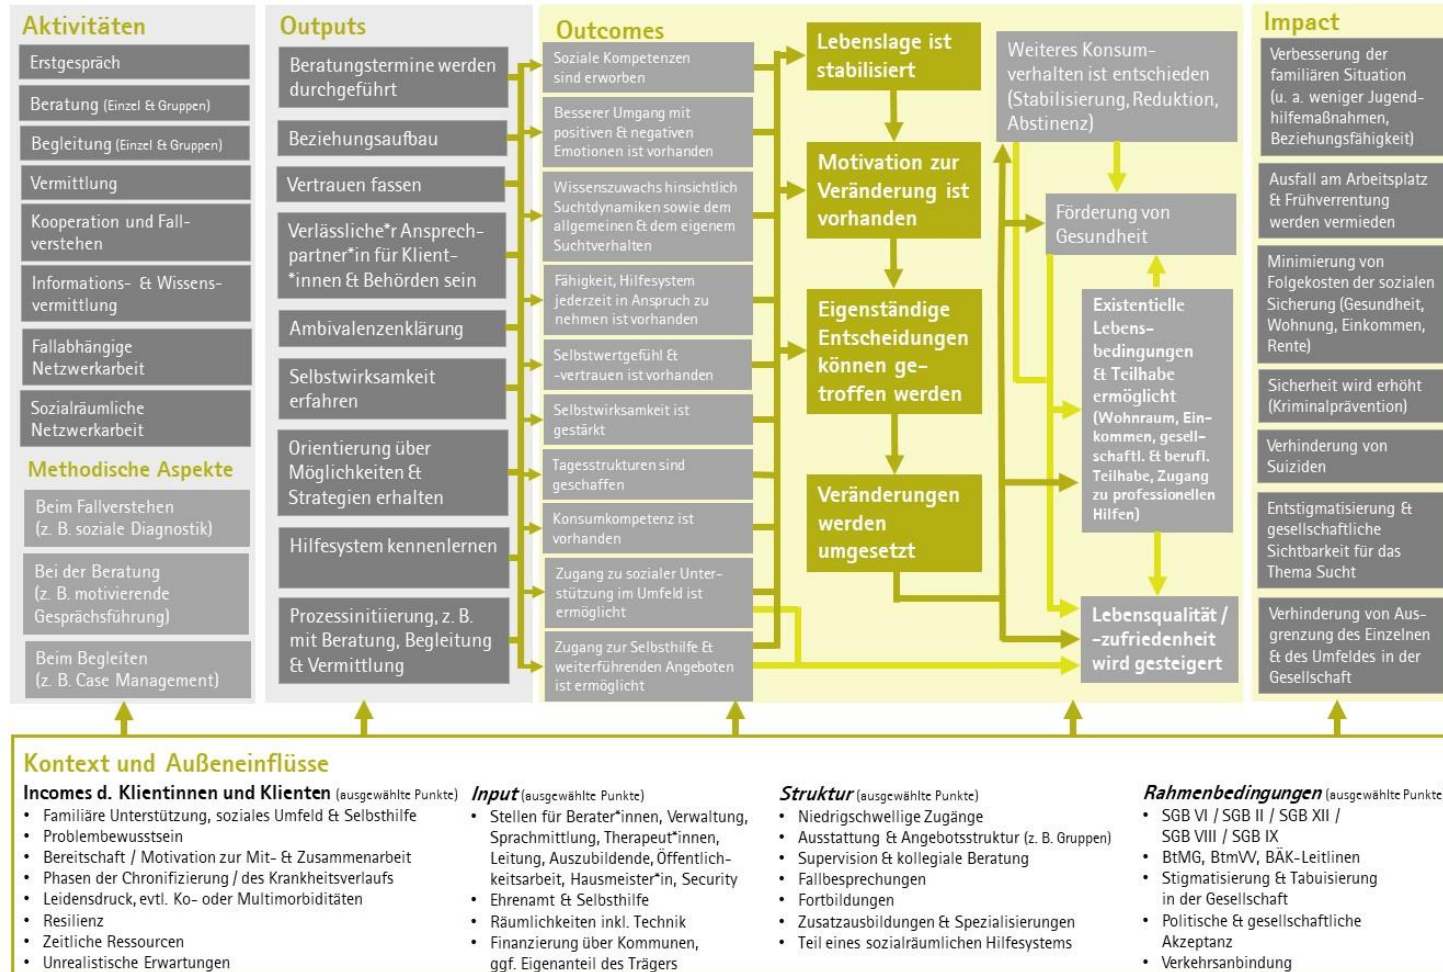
Aktivitäten

Erstgespräch

Beratung (Einzel & Gruppen)

Begleitung (Einzel & Gruppen)

Vermittlung

Kooperation und Fallverstehen

Informations- & Wissensvermittlung

Fallabhängige Netzwerkarbeit

Sozialräumliche Netzwerkarbeit

Methodische Aspekte

Beim Fallverstehen (z. B. soziale Diagnostik)

Bei der Beratung (z. B. motivierende Gesprächsführung)

Beim Begleiten (z. B. Case Management)

Outputs

Beratungstermine werden durchgeführt

Beziehungsaufbau

Vertrauen fassen

Verlässliche*r Ansprechpartner*in für Klient*innen & Behörden sein

Ambivalenzenklärung

Selbstwirksamkeit erfahren

Orientierung über Möglichkeiten & Strategien erhalten

Hilfesystem kennenlernen

Prozessinitiierung, z. B. mit Beratung, Begleitung & Vermittlung

Outcomes

Soziale Kompetenzen sind erworben

Besserer Umgang mit positiven & negativen Emotionen ist vorhanden

Wissenszuwachs hinsichtlich Suchtdynamiken sowie dem allgemeinen & dem eigenem Suchtverhalten

Fähigkeit, Hilfesystem jederzeit in Anspruch zu nehmen ist vorhanden

Selbstwertgefühl & -vertrauen ist vorhanden

Selbstwirksamkeit ist gestärkt

Tagesstrukturen sind geschaffen

Konsumkompetenz ist vorhanden

Zugang zu sozialer Unterstützung im Umfeld ist ermöglicht

Zugang zur Selbsthilfe & weiterführenden Angeboten ist ermöglicht

Lebenslage ist stabilisiert

Motivation zur Veränderung ist vorhanden

Eigenständige Entscheidungen können getroffen werden

Veränderungen werden umgesetzt

Weiteres Konsumverhalten ist entschieden (Stabilisierung, Reduktion, Abstinenz)

Förderung von Gesundheit

Existentielle Lebensbedingungen & Teilhabe ermöglicht (Wohnraum, Einkommen, gesellschaftl. & berufl. Teilhabe, Zugang zu professionellen Hilfen)

Lebensqualität / -zufriedenheit wird gesteigert

Impact

Verbesserung der familiären Situation (u. a. weniger Jugendhilfemaßnahmen, Beziehungsfähigkeit)

Ausfall am Arbeitsplatz & Frühverrentung werden vermieden

Minimierung von Folgekosten der sozialen Sicherung (Gesundheit, Wohnung, Einkommen, Rente)

Sicherheit wird erhöht (Kriminalprävention)

Verhinderung von Suiziden

Entstigmatisierung & gesellschaftliche Sichtbarkeit für das Thema Sucht

Verhinderung von Ausgrenzung des Einzelnen & des Umfeldes in der Gesellschaft

Kontext und Außeneinflüsse

Incomes d. Klientinnen und Klienten (ausgewählte Punkte)
• Familiäre Unterstützung, soziales Umfeld & Selbsthilfe
• Problembewusstsein
• Bereitschaft / Motivation zur Mit- & Zusammenarbeit
• Phasen der Chronifizierung / des Krankheitsverlaufs
• Leidensdruck, evtl. Ko- oder Multimorbiditäten
• Resilienz
• Zeitliche Ressourcen
• Unrealistische Erwartungen

Input (ausgewählte Punkte)
• Stellen für Berater*innen, Verwaltung, Sprachmittlung, Therapeut*innen, Leitung, Auszubildende, Öffentlichkeitsarbeit, Hausmeister*in, Security
• Ehrenamt & Selbsthilfe
• Räumlichkeiten inkl. Technik
• Finanzierung über Kommunen, ggf. Eigenanteil des Trägers

Struktur (ausgewählte Punkte)
• Niedrigschwellige Zugänge
• Ausstattung & Angebotsstruktur (z. B. Gruppen)
• Supervision & kollegiale Beratung
• Fallbesprechungen
• Fortbildungen
• Zusatzausbildungen & Spezialisierungen
• Teil eines sozialräumlichen Hilfesystems

Rahmenbedingungen (ausgewählte Punkte
• SGB VI / SGB II / SGB XII / SGB VIII / SGB IX
• BtMG, BtmVV, BÄK-Leitlinen
• Stigmatisierung & Tabuisierung in der Gesellschaft
• Politische & gesellschaftliche Akzeptanz
• Verkehrsanbindung